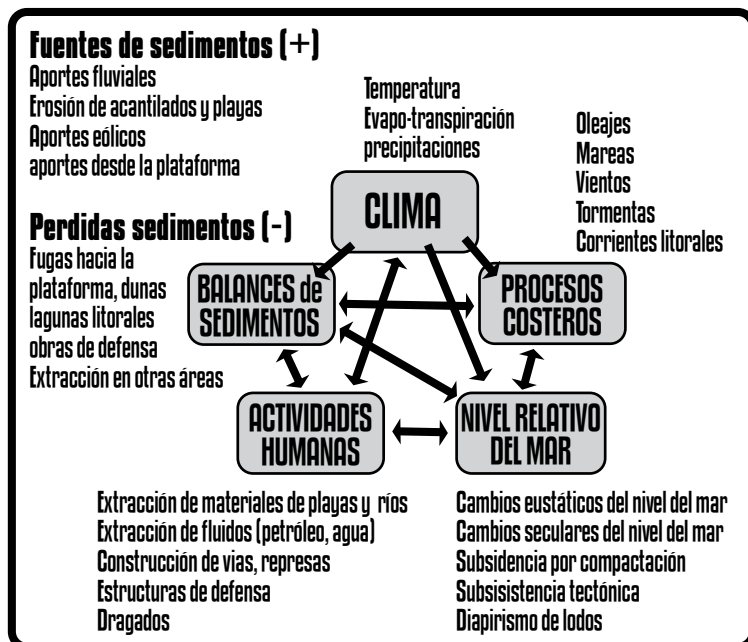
Fuentes de sedimentos (+)
Aportes fluviales
Erosión de acantilados y playas
Aportes eólicos
aportes desde la plataforma

Temperatura
Evapo-transpiración
precipitaciones

Oleajes
Mareas
Vientos
Tormentas
Corrientes litorales

Perdidas sedimentos (-)
Fugas hacia la plataforma, dunas
lagunas litorales
obras de defensa
Extracción en otras áreas

CLIMA

BALANCES de SEDIMENTOS

PROCESOS COSTEROS

ACTIVIDADES HUMANAS

NIVEL RELATIVO DEL MAR

Extracción de materiales de playas y ríos
Extracción de fluidos (petróleo, agua)
Construcción de vias, represas
Estructuras de defensa
Dragados

Cambios eustáticos del nivel del mar
Cambios seculares del nivel del mar
Subsidencia por compactación
Subsisistencia tectónica
Diapirismo de lodos